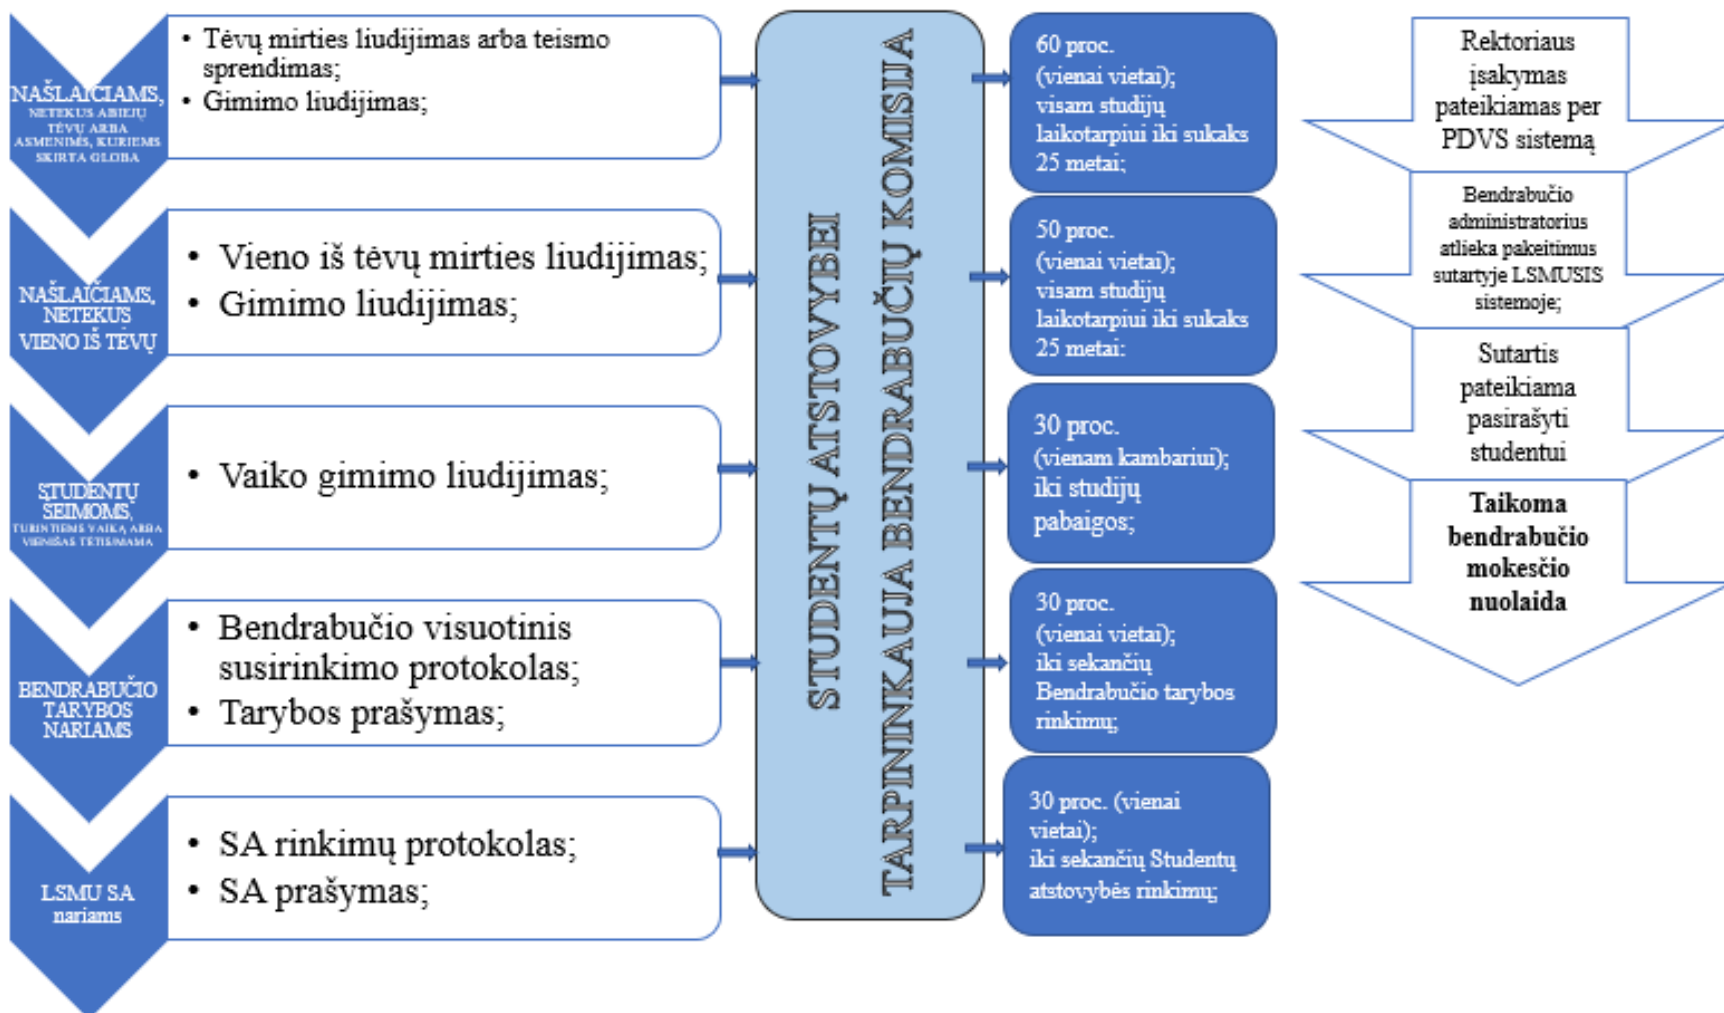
NAŠLAIČIAMS, NETEKUS ABIEJŲ TĖVŲ ARBA ASMENIMS, KURIEMS SKIRTA GLOBA

• Tėvų mirties liudijimas arba teismo sprendimas;
• Gimimo liudijimas;

NAŠLAIČIAMS, NETEKUS VIENO IŠ TĖVŲ

• Vieno iš tėvų mirties liudijimas;
• Gimimo liudijimas;

STUDENTŲ ŠEIMOMS, TURINTIEMS VAIKĄ ARBA VIENIŠAS TĖTIS/MAMA

• Vaiko gimimo liudijimas;

BENDRABUČIO TARYBOS NARIAMS

• Bendrabučio visuotinis susirinkimo protokolas;
• Tarybos prašymas;

LSMU SA nariams

• SA rinkimų protokolas;
• SA prašymas;

STUDENTŲ ATSTOVYBEI TARPININKAUJA BENDRABUČIŲ KOMISIJA

60 proc. (vienai vietai); visam studijų laikotarpiui iki sukaks 25 metai;

50 proc. (vienai vietai); visam studijų laikotarpiui iki sukaks 25 metai:

30 proc. (vienam kambariui); iki studijų pabaigos;

30 proc. (vienai vietai); iki sekančių Bendrabučio tarybos rinkimų;

30 proc. (vienai vietai); iki sekančių Studentų atstovybės rinkimų;

Rektoriaus įsakymas pateikiamas per PDVS sistemą

Bendrabučio administratorius atlieka pakeitimus sutartyje LSMUSIS sistemoje;

Sutartis pateikiama pasirašyti studentui

Taikoma bendrabučio mokesčio nuolaida